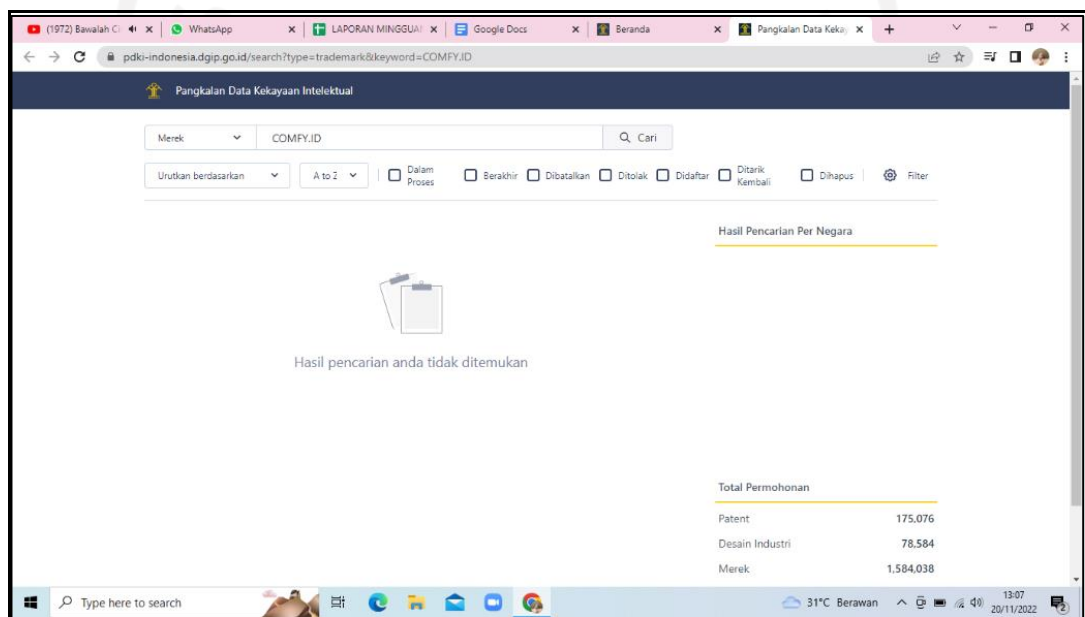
(1972) Bawalah C ×
WhatsApp ×
LAPORAN MINGGUA ×
Google Docs ×
Beranda ×
Pangkalan Data Keka ×
+

pdki-indonesia.dgip.go.id/search?type=trademark&keyword=COMFY.ID

Pangkalan Data Kekayaan Intelektual

Merek
COMFY.ID
Cari

Urutkan berdasarkan
A to Z
Dalam Proses
Berakhir
Dibatalkan
Ditolak
Didaftar
Ditarik Kembali
Dihapus
Filter

Hasil pencarian anda tidak ditemukan

Hasil Pencarian Per Negara

Total Permohonan

| Patent | 175,076 |
|---|---|
| Desain Industri | 78,584 |
| Merek | 1,584,038 |

Type here to search
31°C Berawan
13:07
20/11/2022